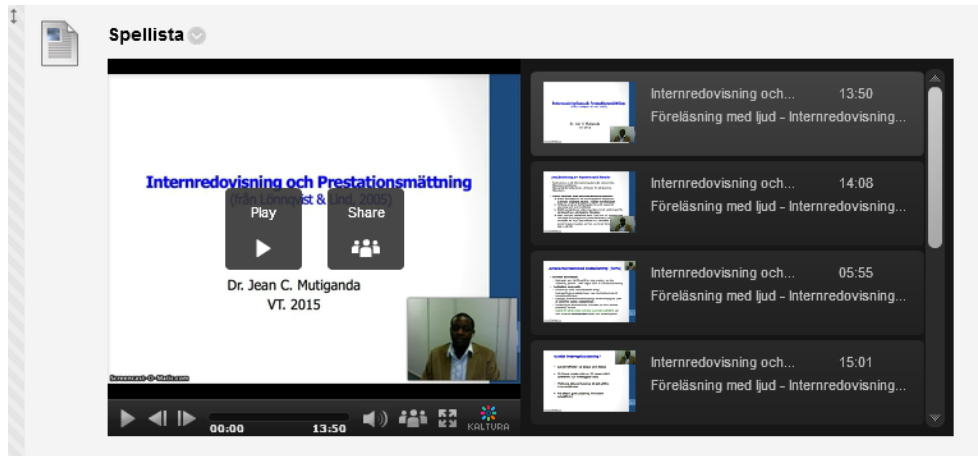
Spellista

Internredovisning och Prestationsmättning

(från Lönnqvist & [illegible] 2005)

Play

Share

Dr. Jean C. Mutiganda

VT. 2015

Screencast-O-Matic.com

00:00

13:50

KALTURA

Internredovisning och... 13:50

Föreläsning med ljud - Internredovisning...

Internredovisning och... 14:08

Föreläsning med ljud - Internredovisning...

Internredovisning och... 05:55

Föreläsning med ljud - Internredovisning...

Internredovisning och... 15:01

Föreläsning med ljud - Internredovisning...